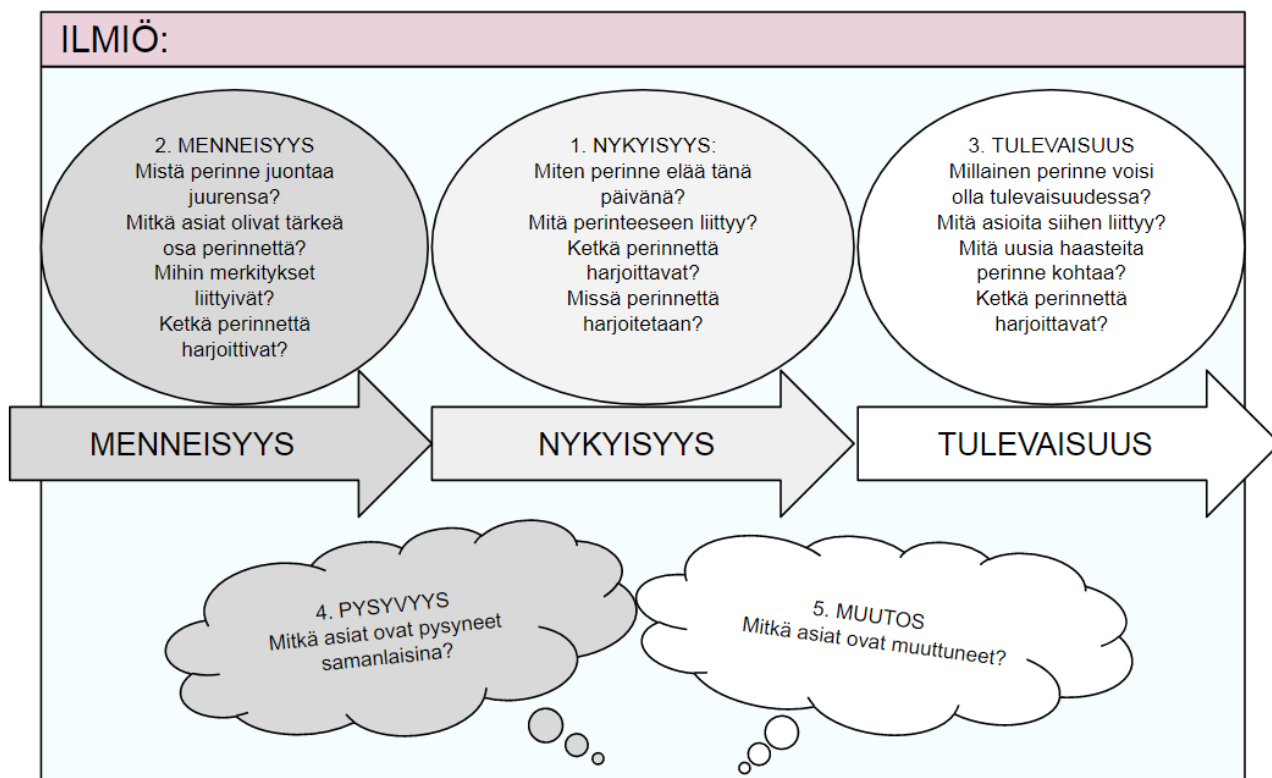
ILMIÖ:

2. MENNEISYYS
Mistä perinne juontaa juurensa?
Mitkä asiat olivat tärkeä osa perinnettä?
Mihin merkitykset liittyivät?
Ketkä perinnettä harjoittivat?

1. NYKYISYYS:
Miten perinne elää tänä päivänä?
Mitä perinteeseen liittyy?
Ketkä perinnettä harjoittavat?
Missä perinnettä harjoitetaan?

3. TULEVAISUUS
Millainen perinne voisi olla tulevaisuudessa?
Mitä asioita siihen liittyy?
Mitä uusia haasteita perinne kohtaa?
Ketkä perinnettä harjoittavat?

MENNEISYYS

NYKYISYYS

TULEVAISUUS

4. PYSYVYYS
Mitkä asiat ovat pysyneet samanlaisina?

5. MUUTOS
Mitkä asiat ovat muuttuneet?